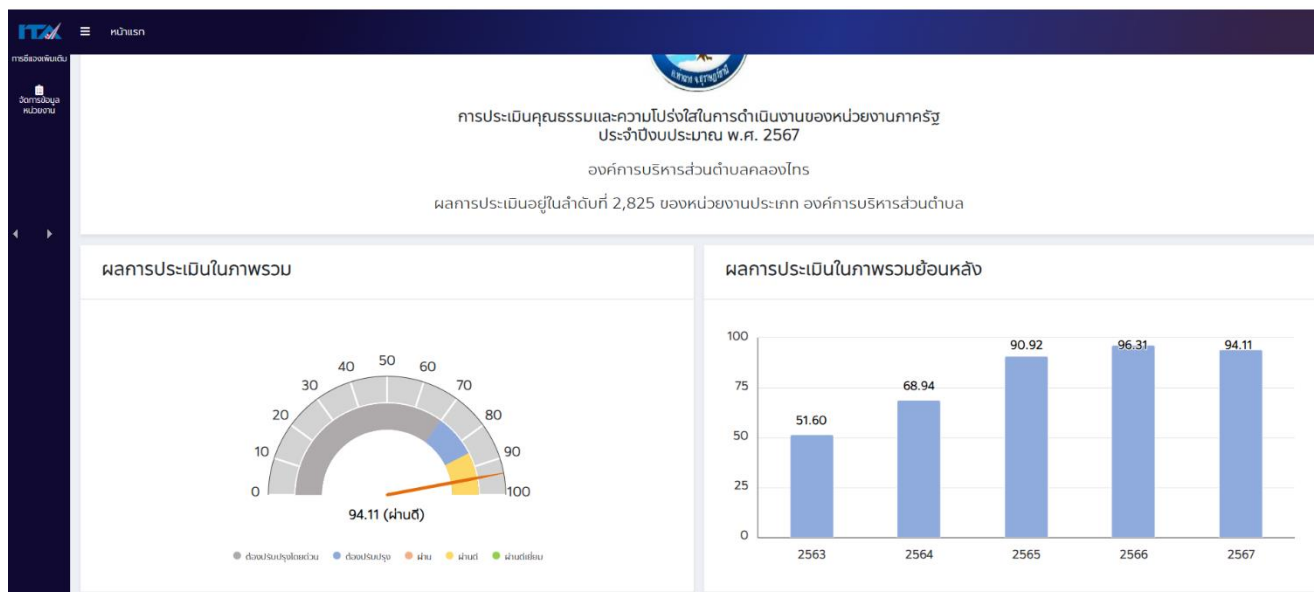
ITA ≡ หน้าแรก

การชี้แจงเพิ่มเติม

จัดการข้อมูลหน่วยงาน

การประเมินคุณธรรมและความโปร่งใสในการดำเนินงานของหน่วยงานภาครัฐ ประจำปีงบประมาณ พ.ศ. 2567

องค์การบริหารส่วนตำบลคลองไทร

ผลการประเมินอยู่ในลำดับที่ 2,825 ของหน่วยงานประเภท องค์การบริหารส่วนตำบล

ผลการประเมินในภาพรวม

0 10 20 30 40 50 60 70 80 90 100

94.11 (ผ่านดี)

ต้องปรับปรุงโดยด่วน ต้องปรับปรุง ผ่าน ผ่านดี ผ่านดีเยี่ยม

ผลการประเมินในภาพรวมย้อนหลัง

100
75
50
25
0

| 2563 | 2564 | 2565 | 2566 | 2567 |
|---|---|---|---|---|
| 51.60 | 68.94 | 90.92 | 96.31 | 94.11 |